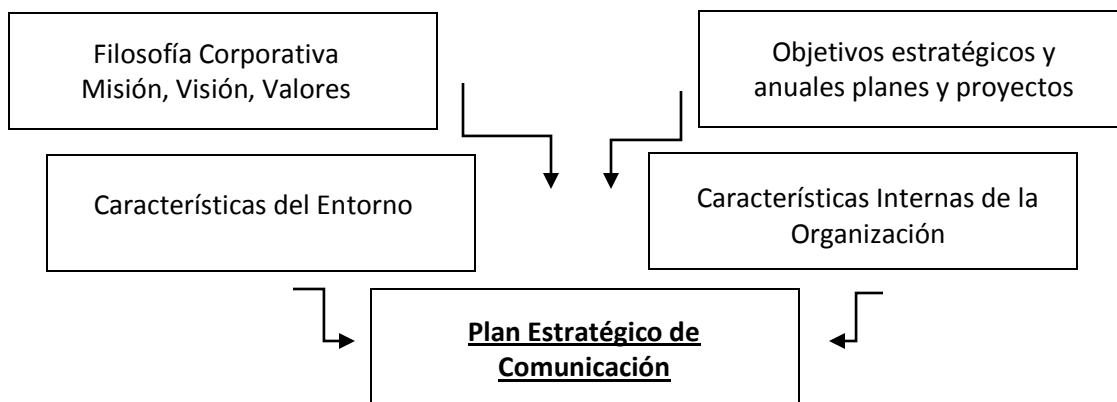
Filosofía Corporativa
Misión, Visión, Valores

Objetivos estratégicos y anuales planes y proyectos

Características del Entorno

Características Internas de la Organización

Plan Estratégico de Comunicación